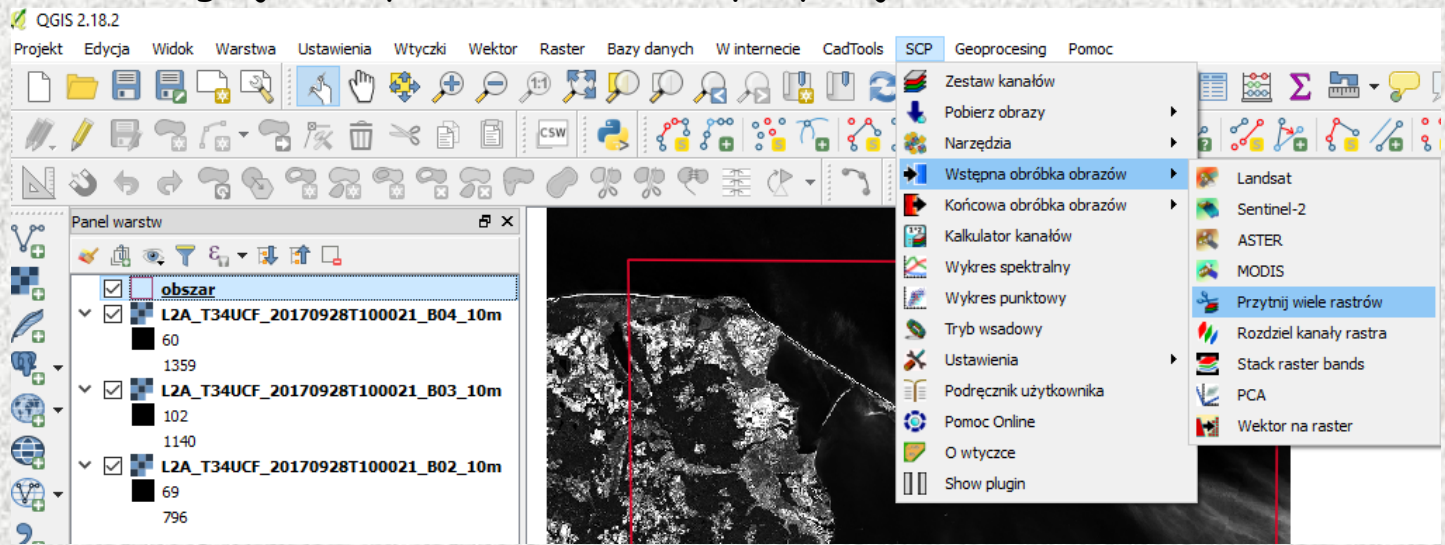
QGIS 2.18.2

Projekt Edycja Widok Warstwa Ustawienia Wtyczki Wektor Raster Bazy danych W internecie CadTools SCP Geoprocesing Pomoc

CSW

Panel warstw

obszar
L2A_T34UCF_20170928T100021_B04_10m
60
1359
L2A_T34UCF_20170928T100021_B03_10m
102
1140
L2A_T34UCF_20170928T100021_B02_10m
69
796

Zestaw kanałów
Pobierz obrazy
Narzędzia
Wstępna obróbka obrazów
Końcowa obróbka obrazów
Kalkulator kanałów
Wykres spektralny
Wykres punktowy
Tryb wsadowy
Ustawienia
Podręcznik użytkownika
Pomoc Online
O wtyczce
Show plugin

Landsat
Sentinel-2
ASTER
MODIS
Przytnij wiele rastrów
Rozdziel kanały rastra
Stack raster bands
PCA
Wektor na raster